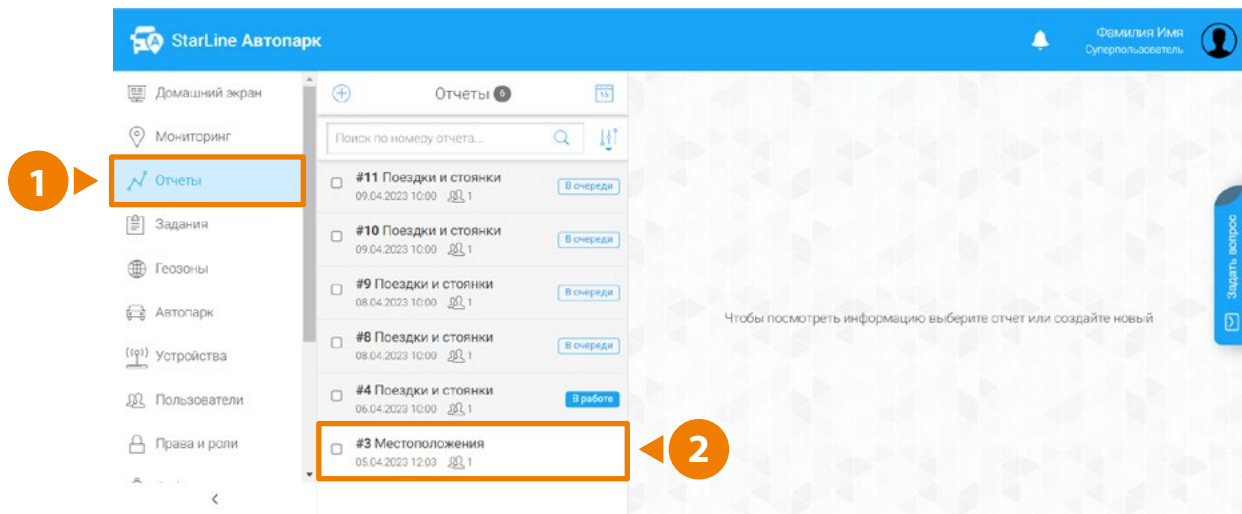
StarLine Автопарк

Фамилия Имя
Суперпользователь

Домашний экран
Мониторинг
1
Отчеты
Задания
Геозоны
Автопарк
Устройства
Пользователи
Права и роли

Отчеты 6

Поиск по номеру отчета...

#11 Поездки и стоянки
09.04.2023 10:00 1
В очереди

#10 Поездки и стоянки
09.04.2023 10:00 1
В очереди

#9 Поездки и стоянки
08.04.2023 10:00 1
В очереди

#8 Поездки и стоянки
08.04.2023 10:00 1
В очереди

#4 Поездки и стоянки
06.04.2023 10:00 1
В работе

#3 Местоположения
05.04.2023 12:03 1
2

Чтобы посмотреть информацию выберите отчет или создайте новый

Задать вопрос